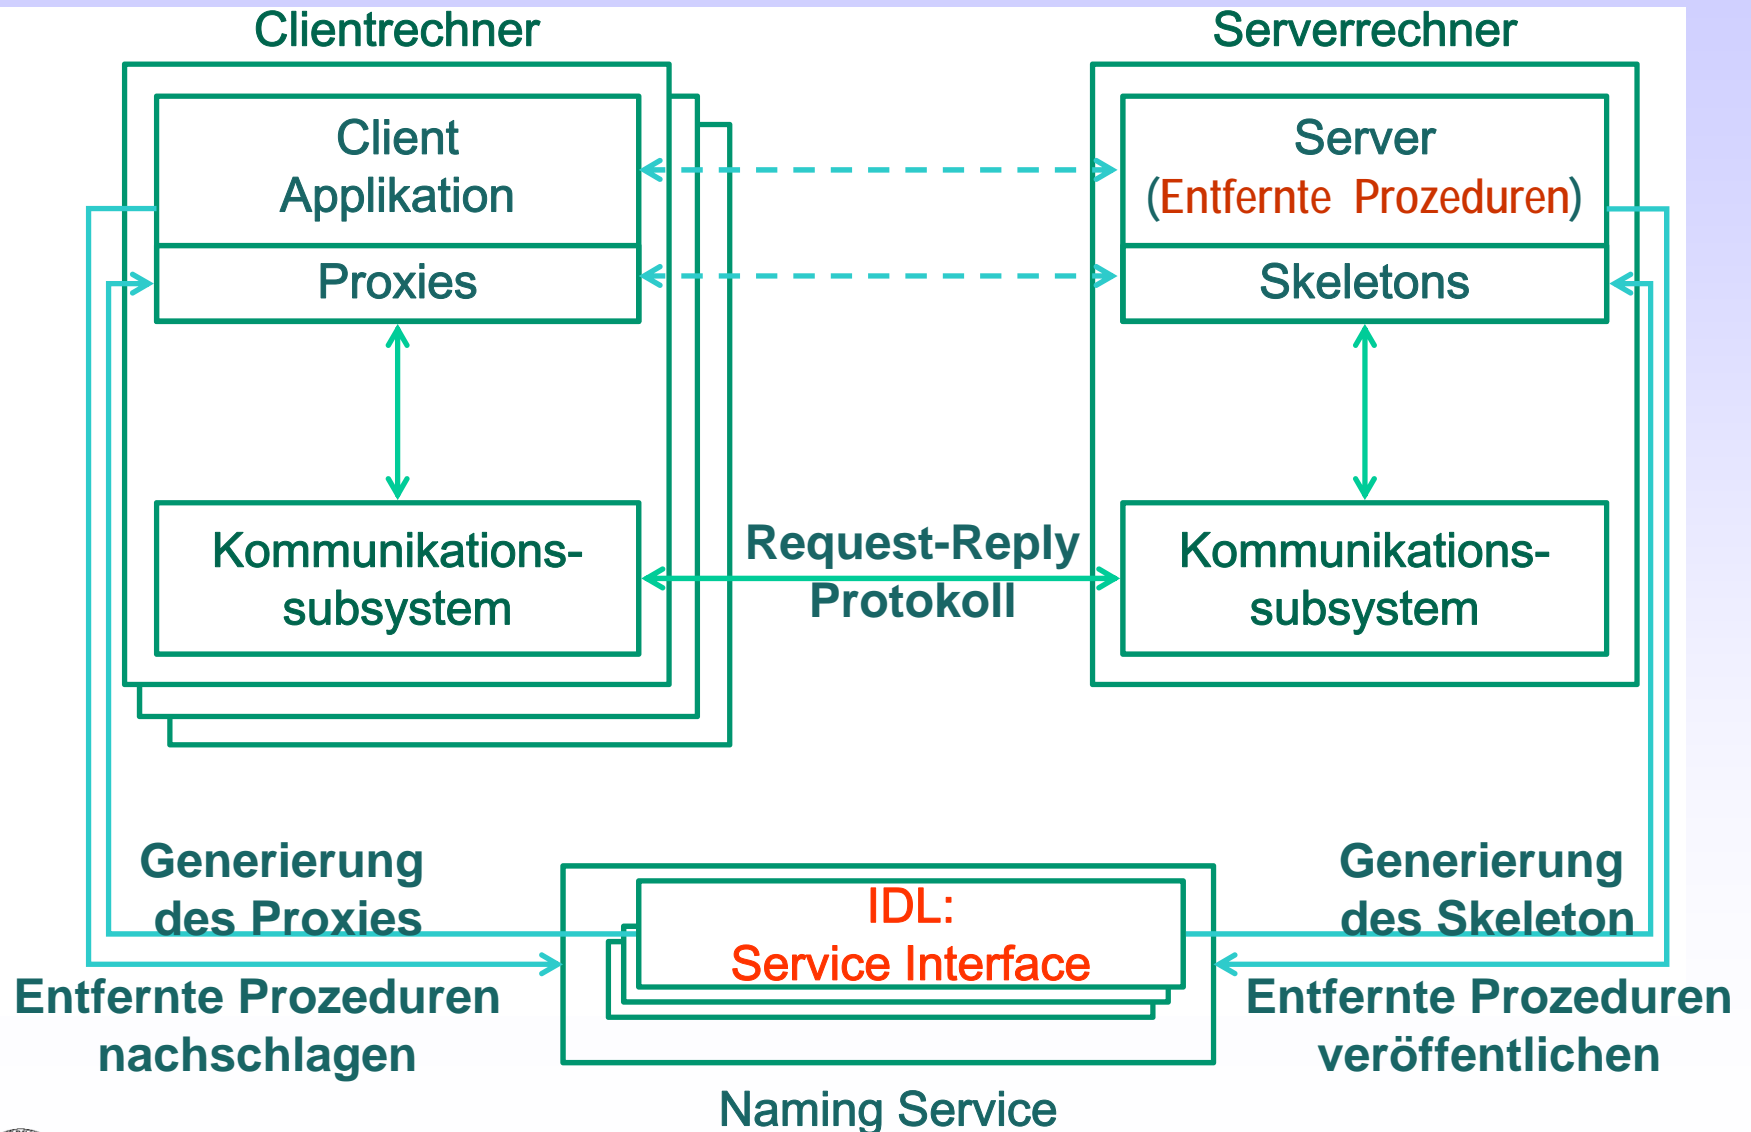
Clientrechner

Client Applikation

Proxies

Kommunikations-subsystem

Serverrechner

Server (Entfernte Prozeduren)

Skeletons

Kommunikations-subsystem

Request-Reply Protokoll

Generierung des Proxies

Entfernte Prozeduren nachschlagen

IDL: Service Interface

Naming Service

Generierung des Skeleton

Entfernte Prozeduren veröffentlichen